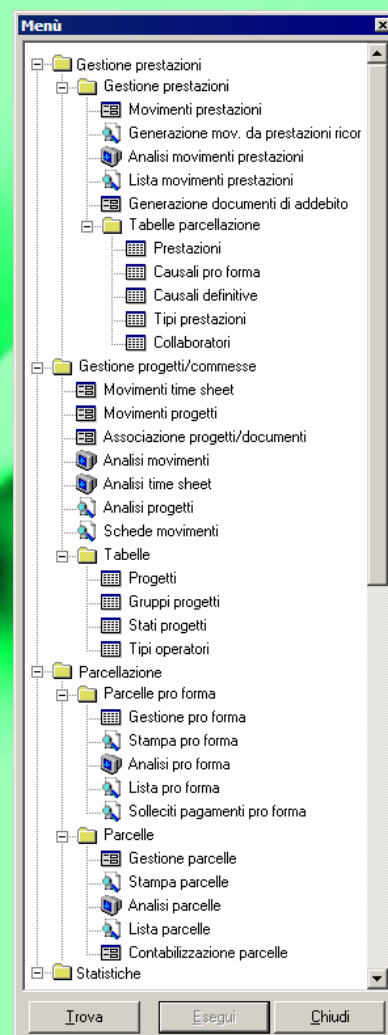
Menù

Gestione prestazioni
Gestione prestazioni
Movimenti prestazioni
Generazione mov. da prestazioni ricor
Analisi movimenti prestazioni
Lista movimenti prestazioni
Generazione documenti di addebito
Tabelle parcellazione
Prestazioni
Causali pro forma
Causali definitive
Tipi prestazioni
Collaboratori
Gestione progetti/commesse
Movimenti time sheet
Movimenti progetti
Associazione progetti/documenti
Analisi movimenti
Analisi time sheet
Analisi progetti
Schede movimenti
Tabelle
Progetti
Gruppi progetti
Stati progetti
Tipi operatori
Parcellazione
Parcelle pro forma
Gestione pro forma
Stampa pro forma
Analisi pro forma
Lista pro forma
Solleciti pagamenti pro forma
Parcelle
Gestione parcelle
Stampa parcelle
Analisi parcelle
Lista parcelle
Contabilizzazione parcelle
Statistiche

Trova
Esegui
Chiudi